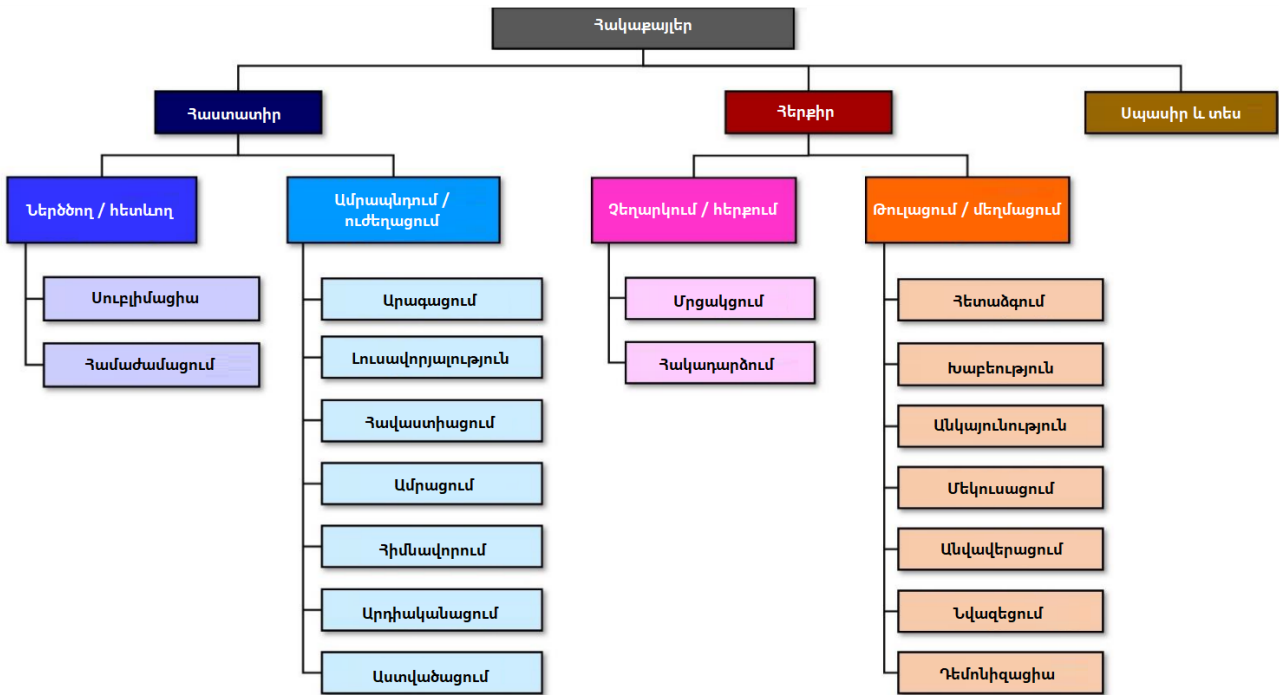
Հակաքայլեր

Հաստատիր

Ներծծող / հետևող

Սուբլիմացիա

Համաժամացում

Ամրապնդում / ուժեղացում

Արագացում

Լուսավորյալություն

Հավաստիացում

Ամրացում

Հիմնավորում

Արդիականացում

Աստվածացում

Հերքիր

Չեղարկում / հերքում

Մրցակցում

Հակադարձում

Թուլացում / մեղմացում

Հետաձգում

Խաբեություն

Անկայունություն

Մեկուսացում

Անվավերացում

Նվազեցում

Դեմոնիզացիա

Սպասիր և տես